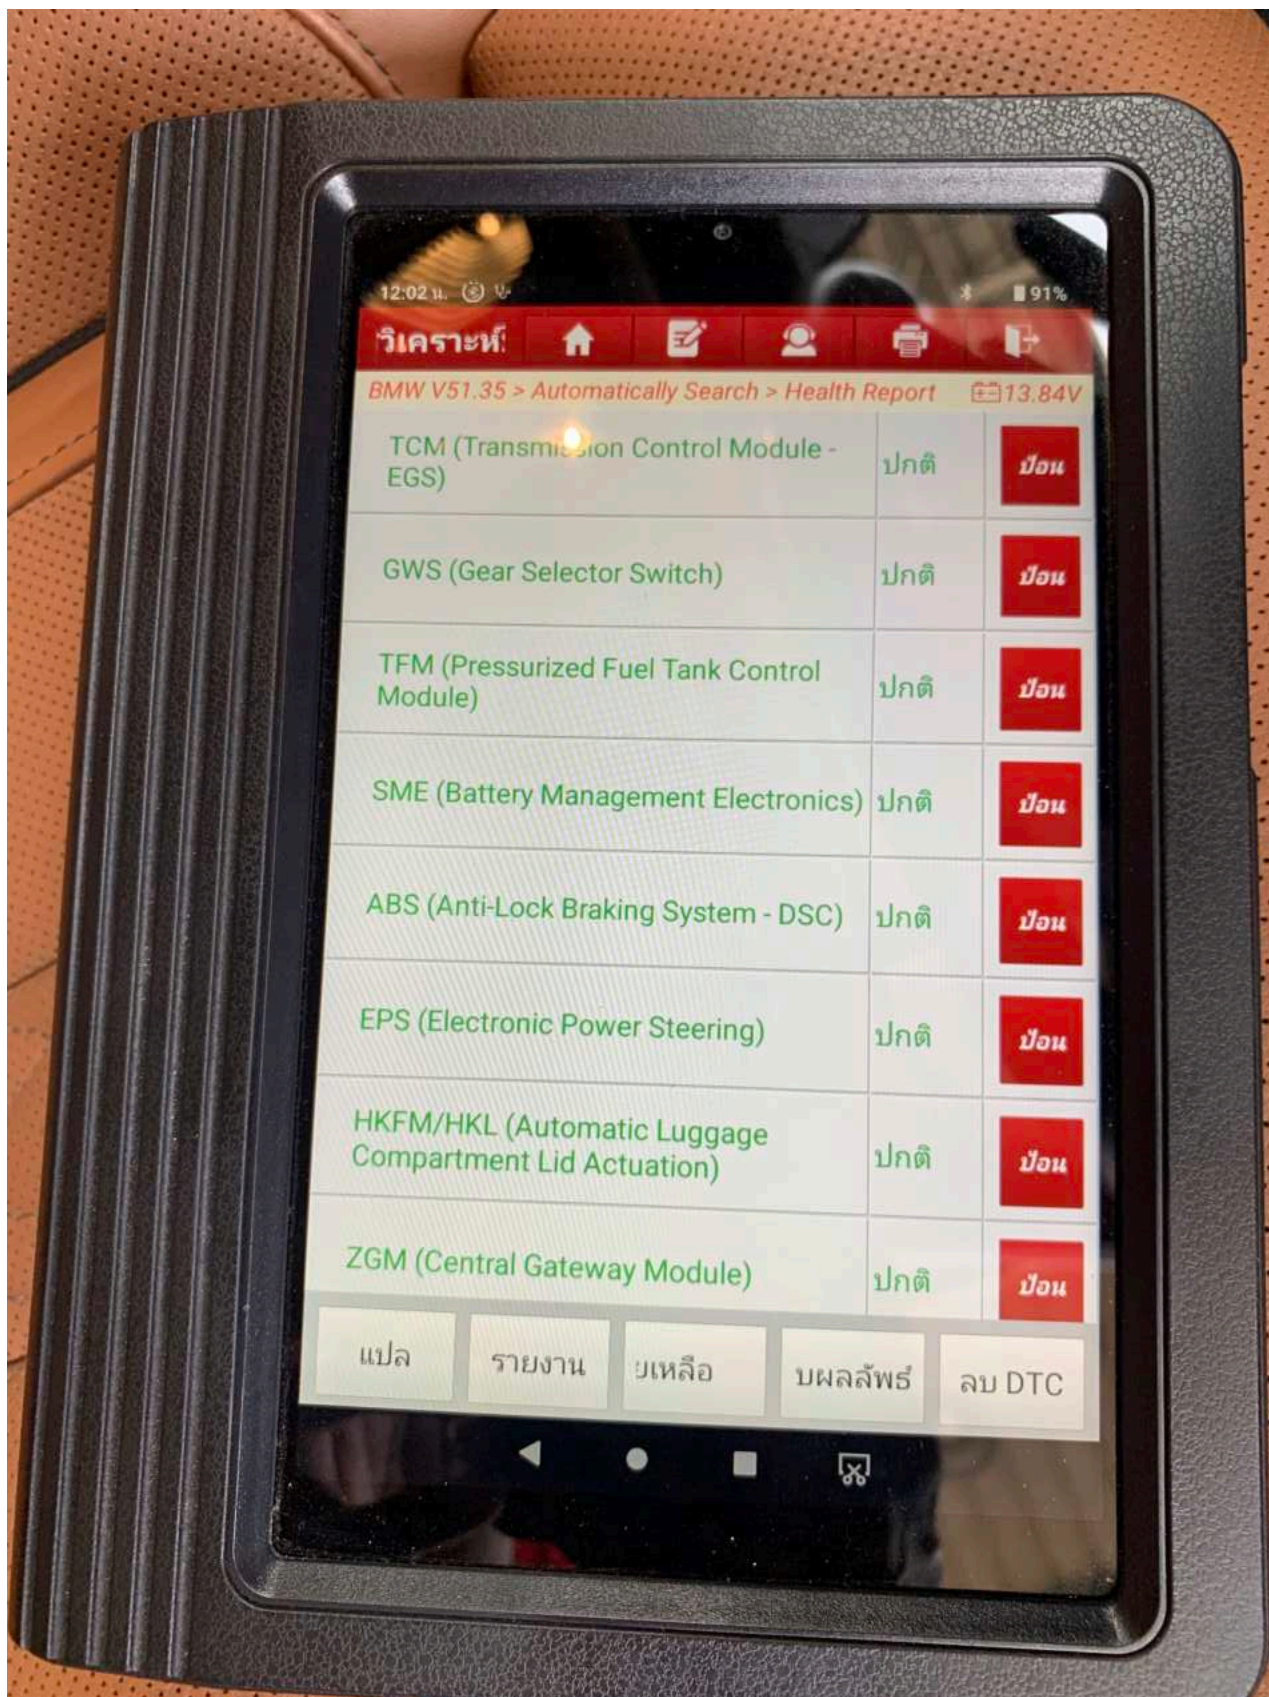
12:02 น.

91%

วิเคราะห์

BMW V51.35 > Automatically Search > Health Report

13.84V

| | | |
|---|---|---|
| TCM (Transmi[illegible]ion Control Module - EGS) | ปกติ | ป้อน |
| GWS (Gear Selector Switch) | ปกติ | ป้อน |
| TFM (Pressurized Fuel Tank Control Module) | ปกติ | ป้อน |
| SME (Battery Management Electronics) | ปกติ | ป้อน |
| ABS (Anti-Lock Braking System - DSC) | ปกติ | ป้อน |
| EPS (Electronic Power Steering) | ปกติ | ป้อน |
| HKFM/HKL (Automatic Luggage Compartment Lid Actuation) | ปกติ | ป้อน |
| ZGM (Central Gateway Module) | ปกติ | ป้อน |

แปล

รายงาน

ยเหลือ

บผลลัพธ์

ลบ DTC